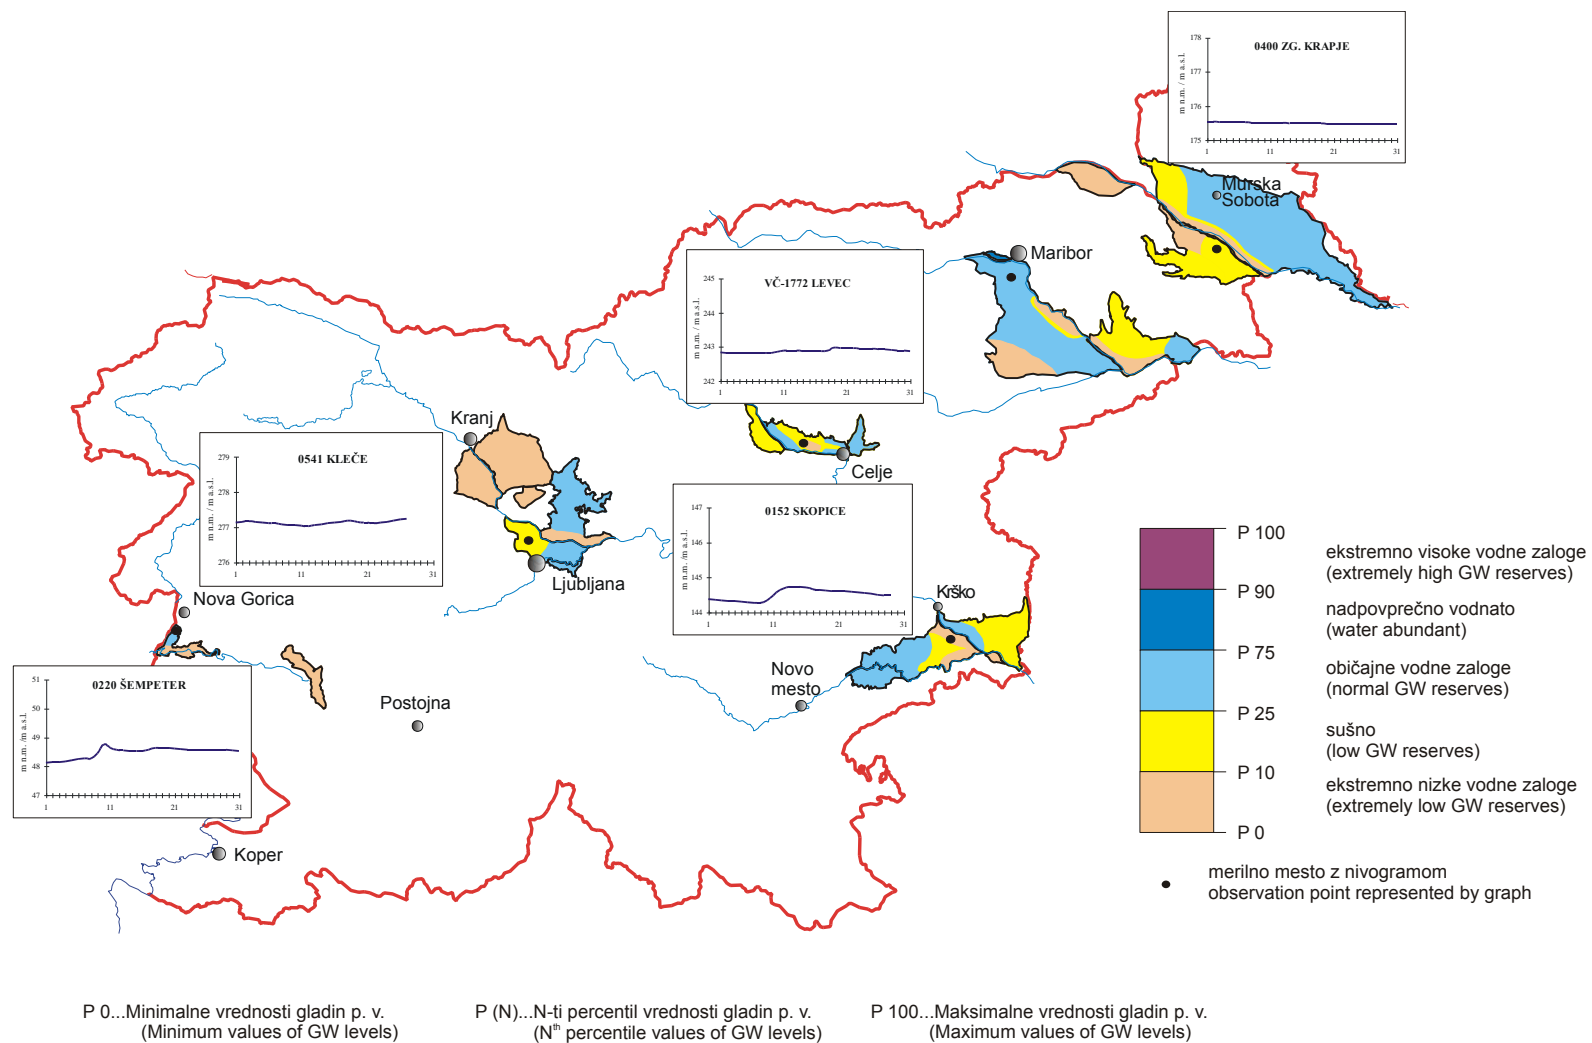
0400 ZG. KRAPJE

178
177
176
175
m n.m. / m a.s.l.
1 11 21 31

Murska Sobota

Maribor

VČ-1772 LEVEC

245
244
243
242
m n.m. / m a.s.l.
1 11 21 31

Kranj

0541 KLEČE

279
278
277
276
m n.m. / m a.s.l.
1 11 21 31

Celje

0152 SKOPICE

147
146
145
144
m n.m. /m a.s.l.
1 11 21 31

Ljubljana

Nova Gorica

Krško

Novo mesto

0220 ŠEMPETER

51
50
49
48
47
m n.m. /m a.s.l.
1 11 21 31

Postojna

Koper

P 100
P 90
P 75
P 25
P 10
P 0

ekstremno visoke vodne zaloge
(extremely high GW reserves)

nadpovprečno vodnato
(water abundant)

običajne vodne zaloge
(normal GW reserves)

sušno
(low GW reserves)

ekstremno nizke vodne zaloge
(extremely low GW reserves)

merilno mesto z nivogramom
observation point represented by graph

P 0...Minimalne vrednosti gladin p. v.
(Minimum values of GW levels)

P (N)...N-ti percentil vrednosti gladin p. v.
(N$^{th}$ percentile values of GW levels)

P 100...Maksimalne vrednosti gladin p. v.
(Maximum values of GW levels)